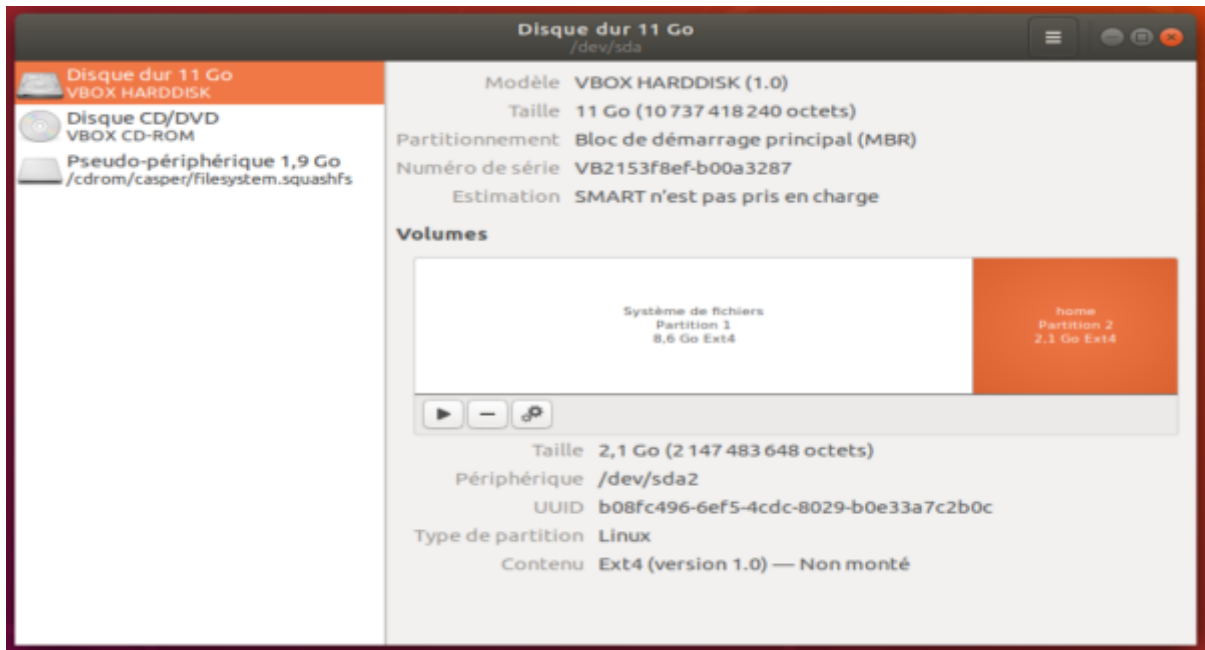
Disque dur 11 Go
/dev/sda

Disque dur 11 Go
VBOX HARDDISK

Disque CD/DVD
VBOX CD-ROM

Pseudo-périphérique 1,9 Go
/cdrom/casper/filesystem.squashfs

Modèle VBOX HARDDISK (1.0)
Taille 11 Go (10 737 418 240 octets)
Partitionnement Bloc de démarrage principal (MBR)
Numéro de série VB2153f8ef-b00a3287
Estimation SMART n'est pas pris en charge

Volumes

Système de fichiers
Partition 1
8,6 Go Ext4

home
Partition 2
2.1 Go Ext4

Taille 2,1 Go (2 147 483 648 octets)
Périphérique /dev/sda2
UUID b08fc496-6ef5-4cdc-8029-b0e33a7c2b0c
Type de partition Linux
Contenu Ext4 (version 1.0) — Non monté